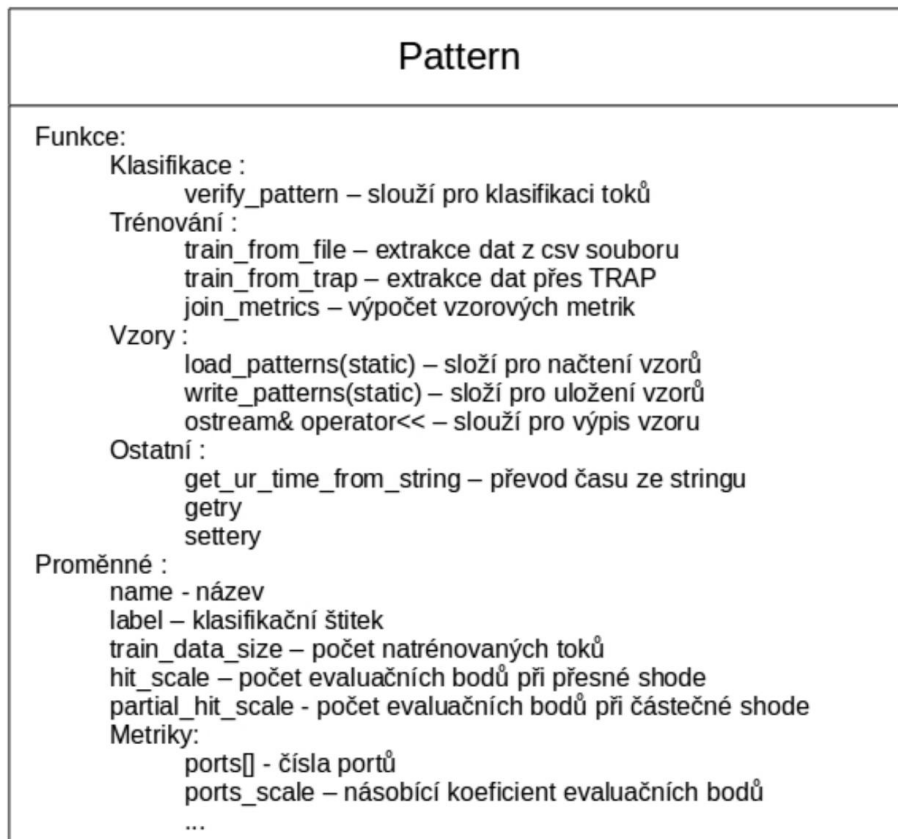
Pattern

Funkce:
Klasifikace :
verify_pattern – slouží pro klasifikaci toků
Trénování :
train_from_file – extrakce dat z csv souboru
train_from_trap – extrakce dat přes TRAP
join_metrics – výpočet vzorových metrik
Vzory :
load_patterns(static) – složí pro načtení vzorů
write_patterns(static) – složí pro uložení vzorů
ostream& operator<< – slouží pro výpis vzoru
Ostatní :
get_ur_time_from_string – převod času ze stringu
getry
settery
Proměnné :
name - název
label – klasifikační štitek
train_data_size – počet natrénovaných toků
hit_scale – počet evaluačních bodů při přesné shode
partial_hit_scale - počet evaluačních bodů při částečné shode
Metriky:
ports[] - čísla portů
ports_scale – násobící koeficient evaluačních bodů
...